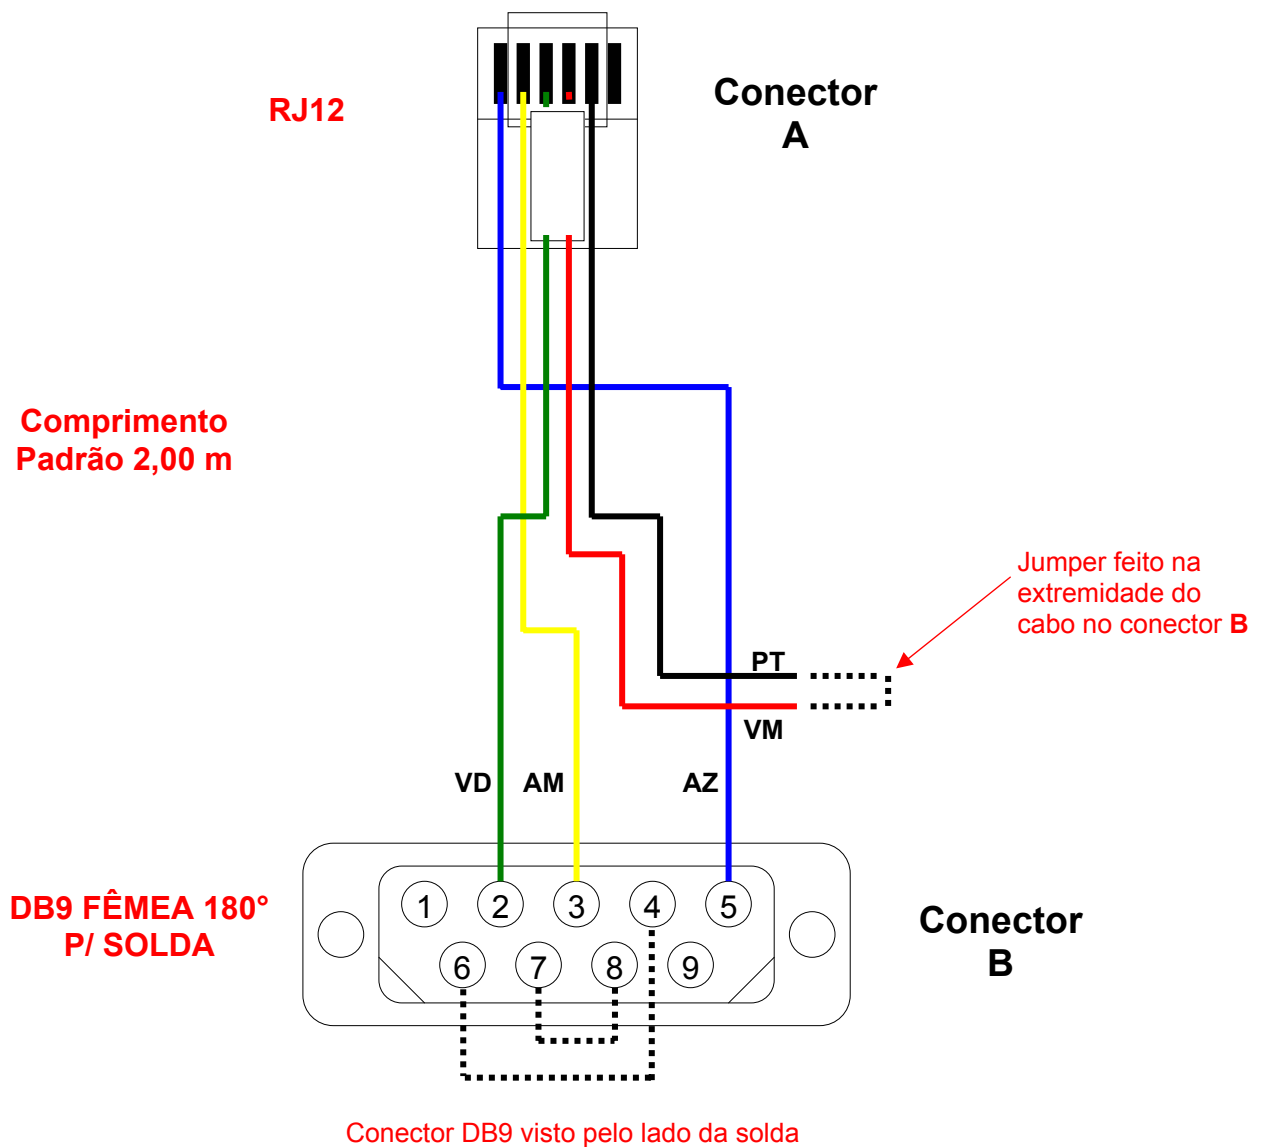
RJ12

Conector A

Comprimento Padrão 2,00 m

Jumper feito na extremidade do cabo no conector **B**

PT

VM

VD AM AZ

DB9 FÊMEA 180° P/ SOLDA

1 2 3 4 5
6 7 8 9

Conector B

Conector DB9 visto pelo lado da solda